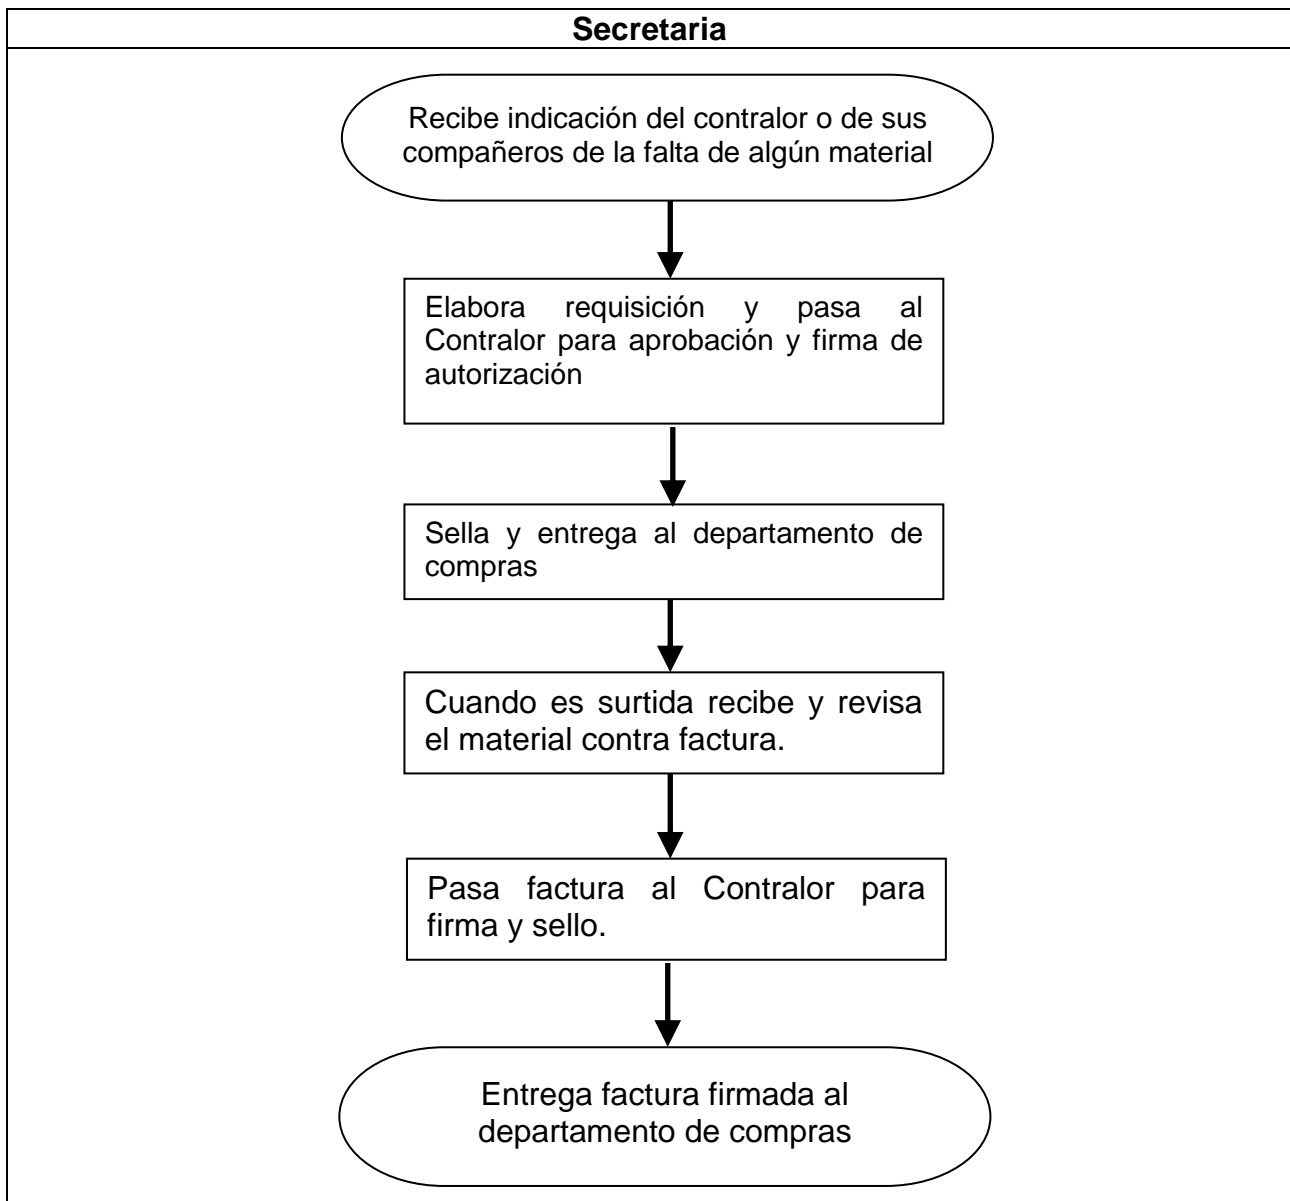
Secretaria

Recibe indicación del contralor o de sus compañeros de la falta de algún material

Elabora requisición y pasa al Contralor para aprobación y firma de autorización

Sella y entrega al departamento de compras

Cuando es surtida recibe y revisa el material contra factura.

Pasa factura al Contralor para firma y sello.

Entrega factura firmada al departamento de compras